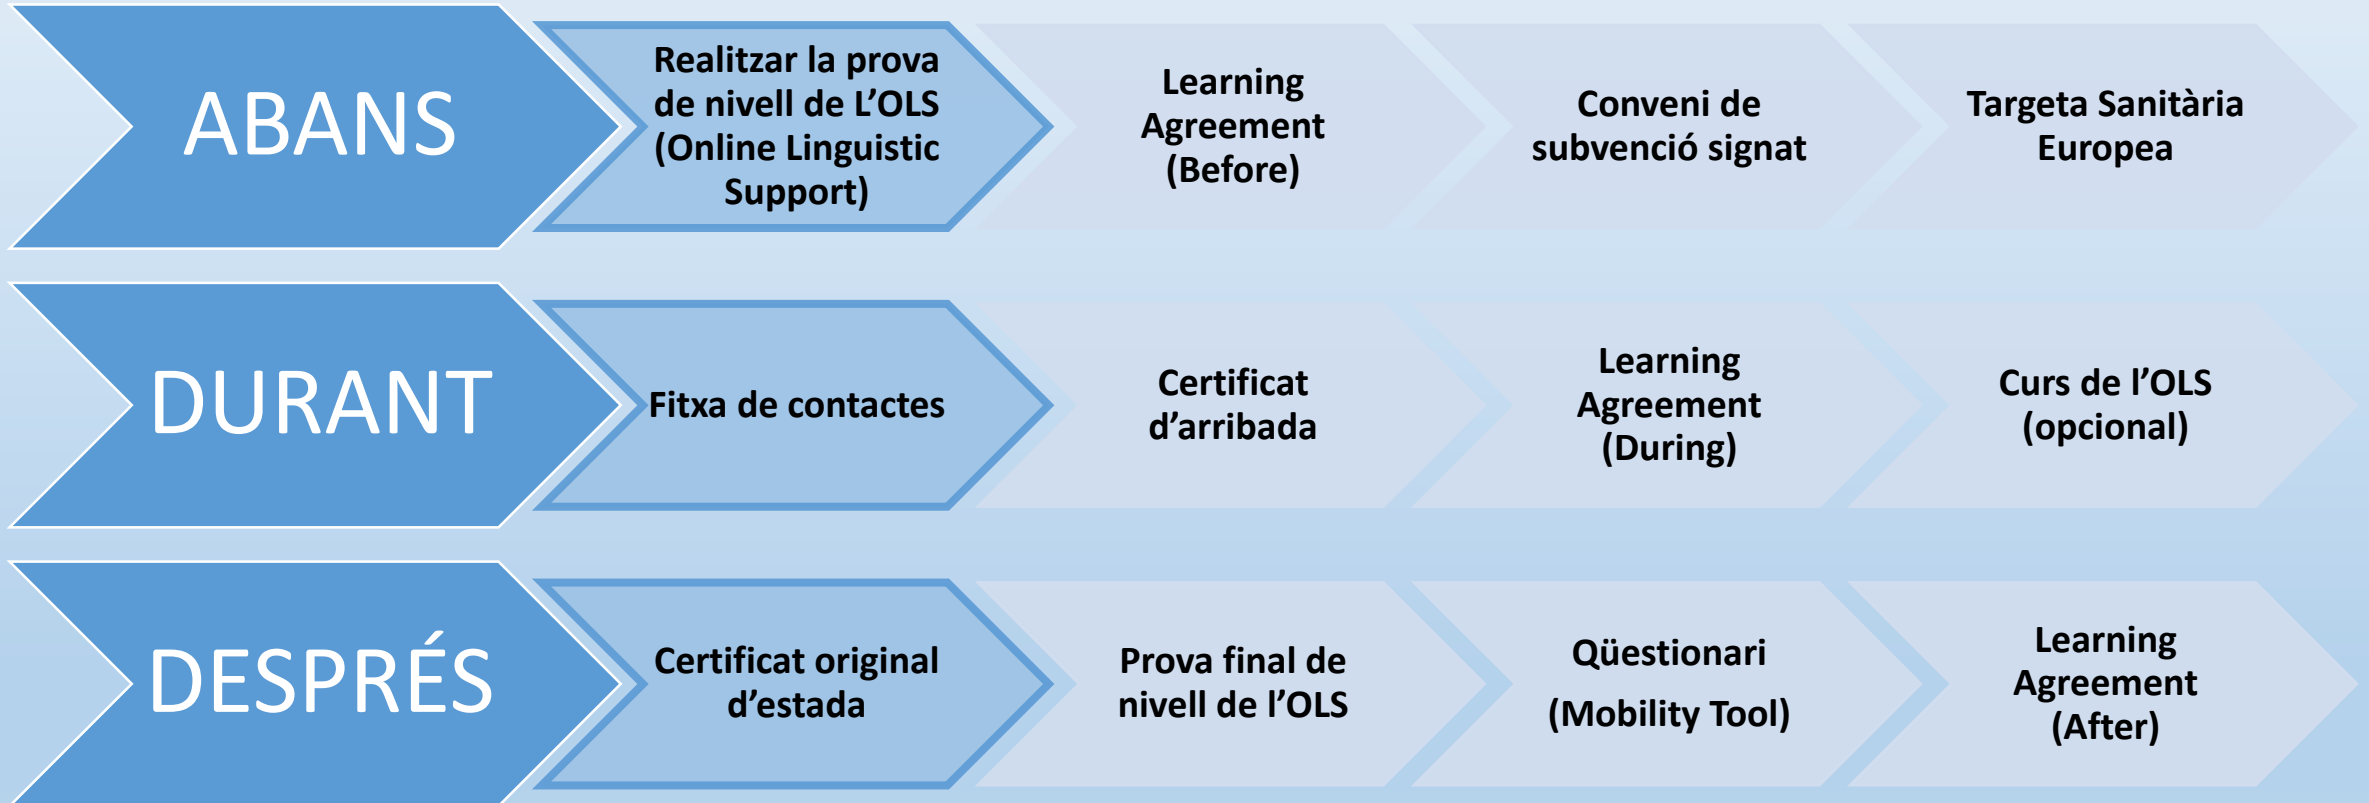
ABANS

Realitzar la prova de nivell de L'OLS (Online Linguistic Support)

Learning Agreement (Before)

Conveni de subvenció signat

Targeta Sanitària Europea

DURANT

Fitxa de contactes

Certificat d'arribada

Learning Agreement (During)

Curs de l'OLS (opcional)

DESPRÉS

Certificat original d'estada

Prova final de nivell de l'OLS

Qüestionari

(Mobility Tool)

Learning Agreement (After)